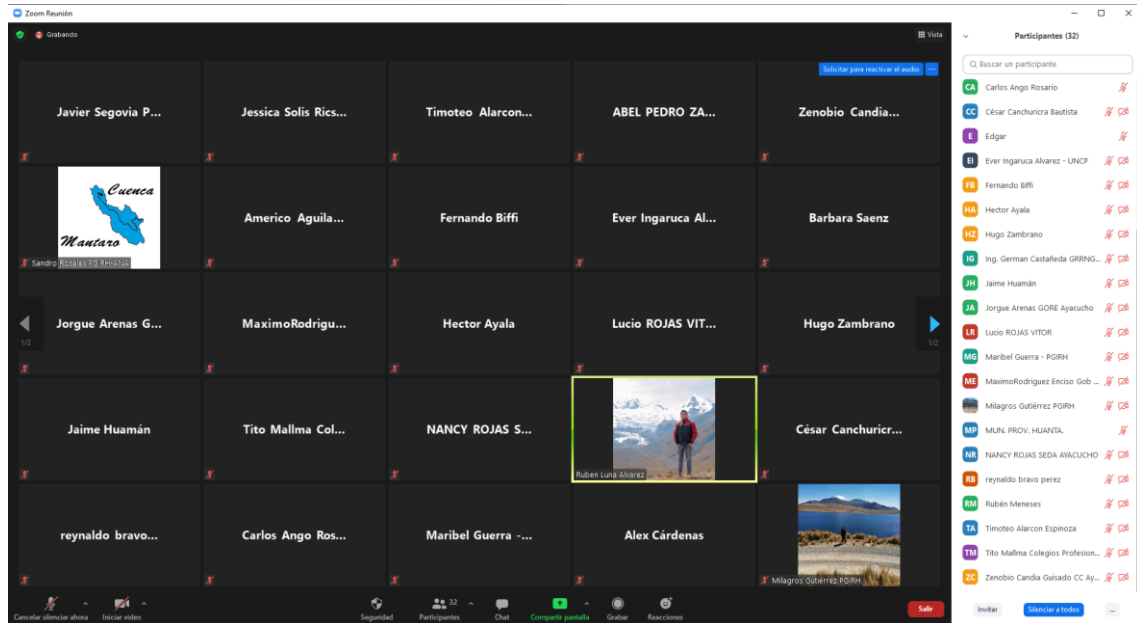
Zoom Reunión

Grabando

Vista

Solicitar para reactivar el audio

Javier Segovia P...

Jessica Solis Rics...

Timoteo Alarcon...

ABEL PEDRO ZA...

Zenobio Candia...

Cuenca Mantaro

Sandro Rosales PG RHIRNA

Americo Aguila...

Fernando Biffi

Ever Ingaruca Al...

Barbara Saenz

1/2

Jorgue Arenas G...

MaximoRodrigu...

Hector Ayala

Lucio ROJAS VIT...

Hugo Zambrano

1/2

Jaime Huamán

Tito Mallma Col...

NANCY ROJAS S...

Ruben Luna Alvarez

César Canchuricr...

reynaldo bravo...

Carlos Ango Ros...

Maribel Guerra -...

Alex Cárdenas

Milagros Gutiérrez PGIRH

Cancelar silenciar ahora

Iniciar video

Seguridad

32

Participantes

Chat

Compartir pantalla

Grabar

Reacciones

Salir

Participantes (32)

Buscar un participante

CA Carlos Ango Rosario

CC César Canchuricra Bautista

E Edgar

EI Ever Ingaruca Alvarez - UNCP

FB Fernando Biffi

HA Hector Ayala

HZ Hugo Zambrano

IG Ing. German Castañeda GRRNG...

JH Jaime Huamán

JA Jorgue Arenas GORE Ayacucho

LR Lucio ROJAS VITOR

MG Maribel Guerra - PGIRH

ME MaximoRodriguez Enciso Gob ...

Milagros Gutiérrez PGIRH

MP MUN. PROV. HUANTA.

NR NANCY ROJAS SEDA AYACUCHO

RB reynaldo bravo perez

RM Rubén Meneses

TA Timoteo Alarcon Espinoza

TM Tito Mallma Colegios Profesion...

ZC Zenobio Candia Guisado CC Ay...

Invitar

Silenciar a todos

...